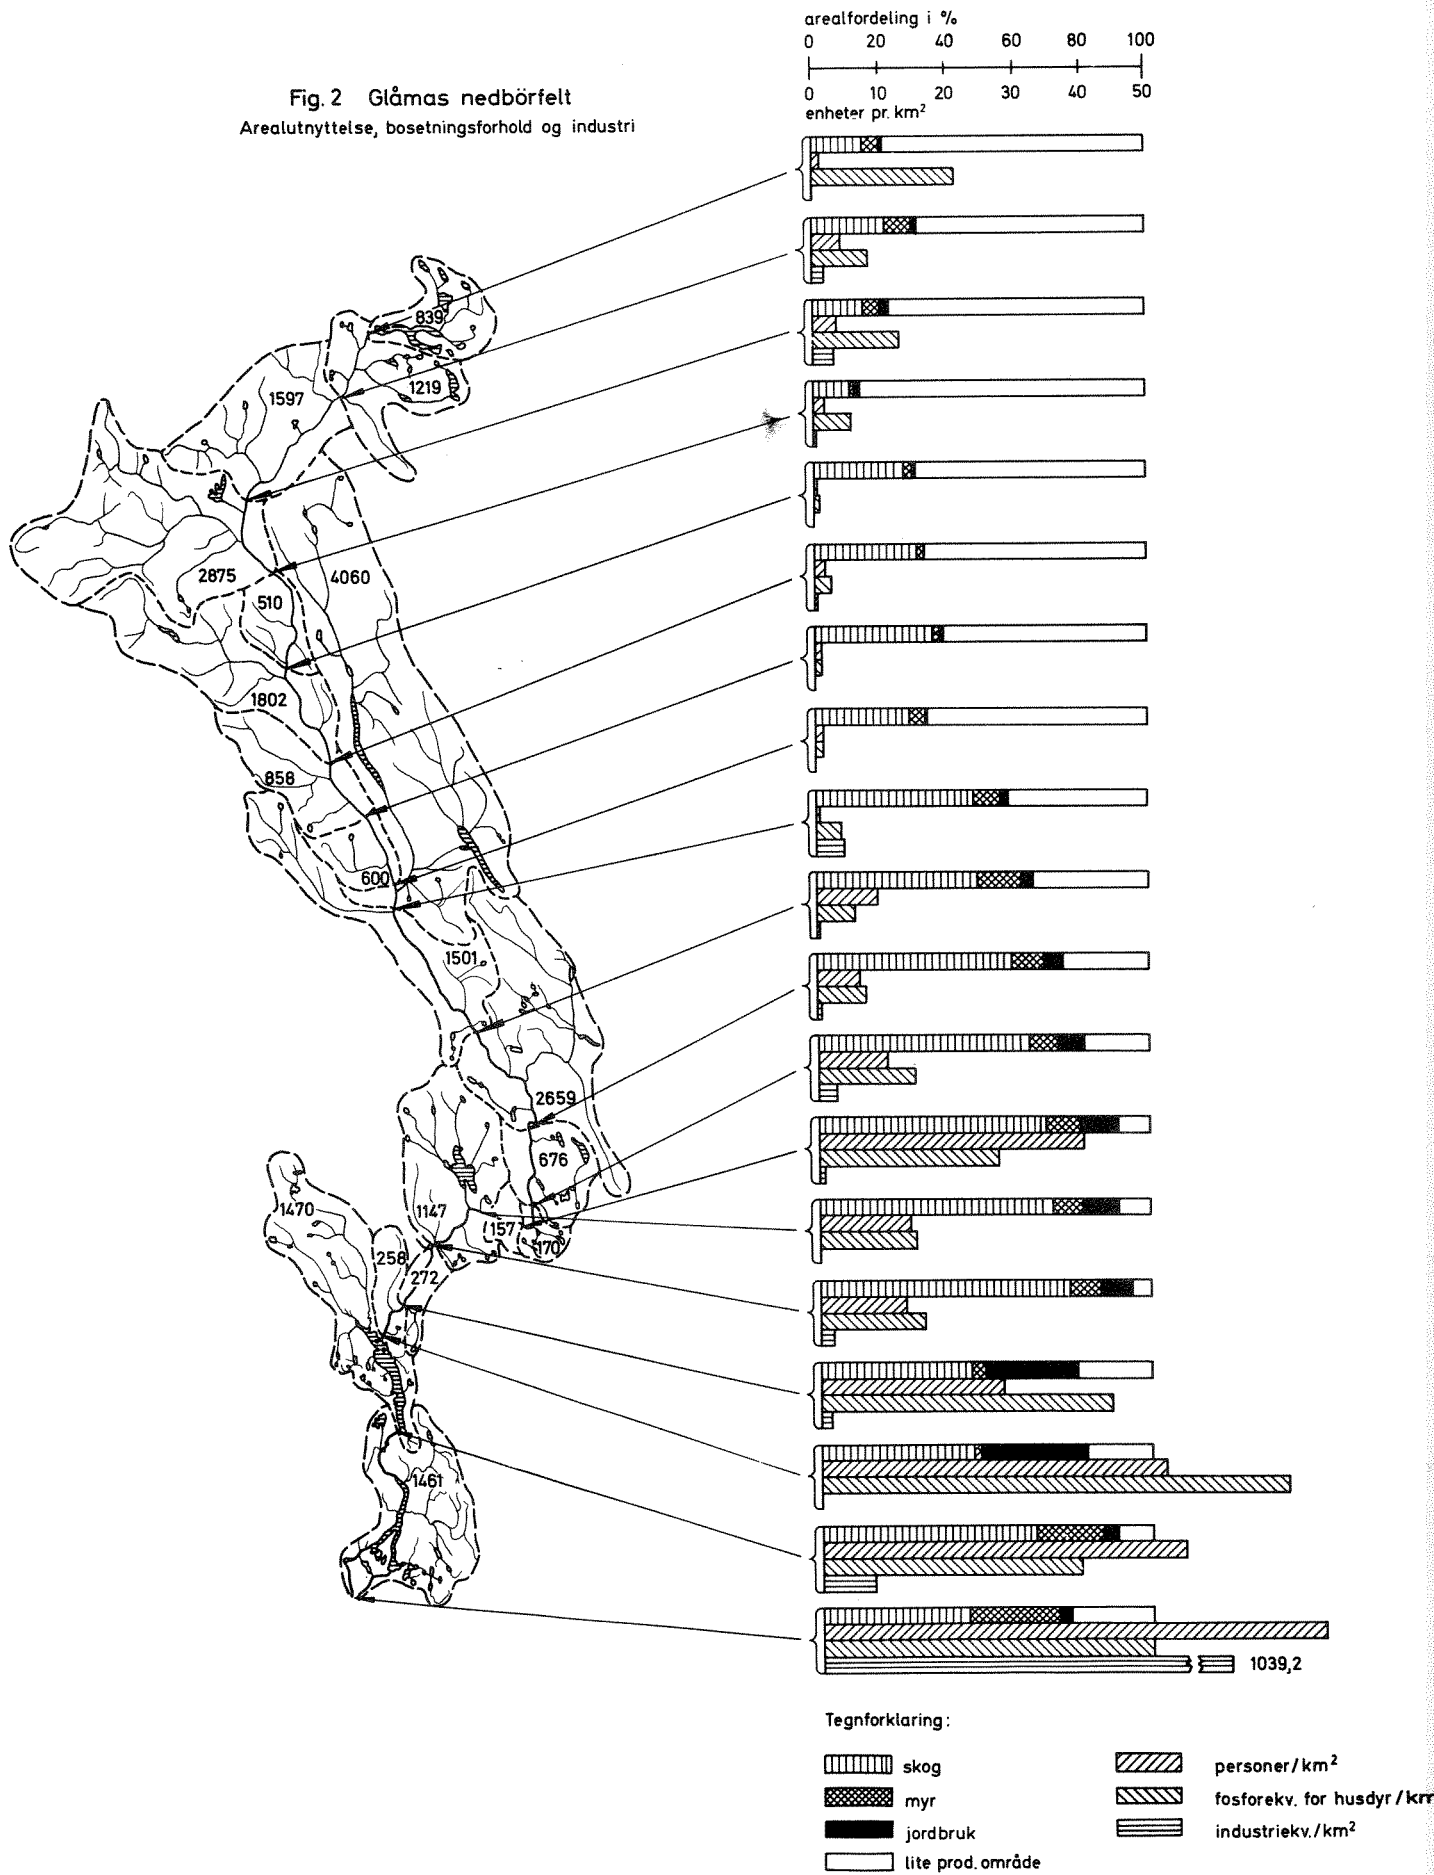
Fig. 2 Glåmas nedbörfelt
Arealutnyttelse, bosetningsforhold og industri

arealfordeling i %
0 20 40 60 80 100
0 10 20 30 40 50
enheter pr. km$^2$

839
1219
1597
2875
510
4060
1802
858
600
1501
2659
676
1147
157
170
1470
258
272
1461

1039,2

Tegnforklaring:
skog
myr
jordbruk
lite prod. område
personer/km$^2$
fosforekv. for husdyr/km
industriekv./km$^2$